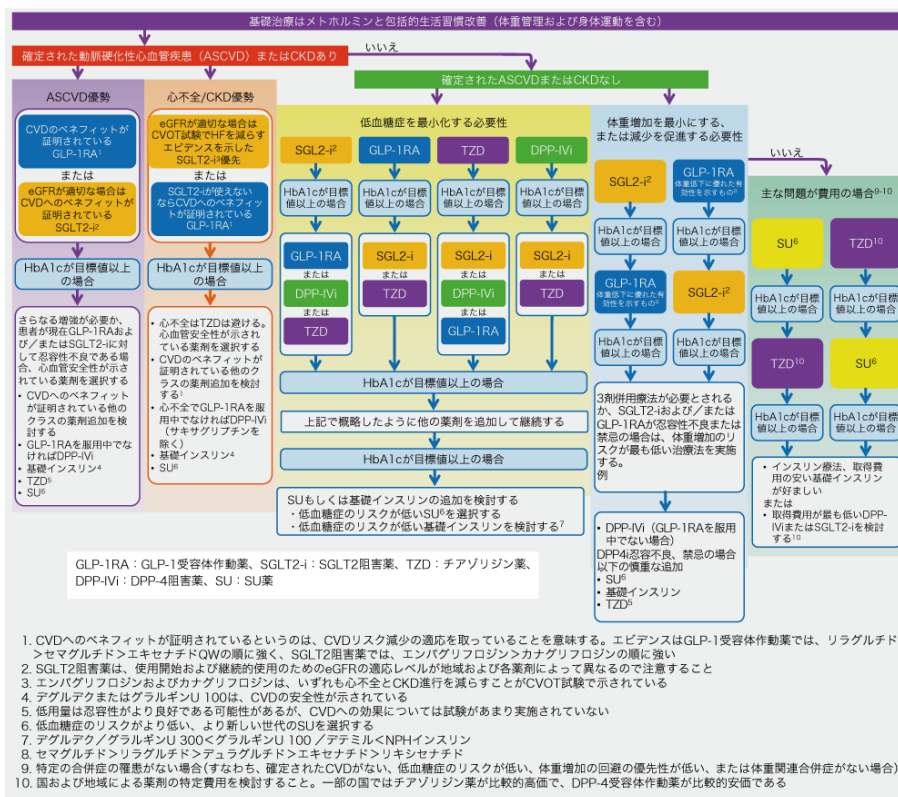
基礎治療はメトホルミンと包括的生活習慣改善（体重管理および身体運動を含む）

確定された動脈硬化性心血管疾患（ASCVD）またはCKDあり

いいえ

確定されたASCVDまたはCKDなし

ASCVD優勢

CVDのベネフィットが証明されているGLP-1RA¹

または

eGFRが適切な場合はCVDへのベネフィットが証明されているSGLT2-i²

HbA1cが目標値以上の場合

さらなる増強が必要か、患者が現在GLP-1RAおよび／またはSGLT2-iに対して忍容性不良である場合、心血管安全性が示されている薬剤を選択する
・CVDへのベネフィットが証明されている他のクラスの薬剤追加を検討する
・GLP-1RAを服用中でなければDPP-IVi
・基礎インスリン⁴
・TZD⁵
・SU⁶

心不全/CKD優勢

eGFRが適切な場合はCVOT試験でHFを減らすエビデンスを示したSGLT2-i³優先

または

SGLT2-iが使えないならCVDへのベネフィットが証明されているGLP-1RA¹

HbA1cが目標値以上の場合

・心不全はTZDは避ける。心血管安全性が示されている薬剤を選択する
・CVDのベネフィットが証明された他のクラスの薬剤追加を検討する¹
・心不全でGLP-1RAを服用中でなければDPP-IVi（サキサグリプチンを除く）
・基礎インスリン⁴
・SU⁶

低血糖症を最小化する必要性

SGL2-i²

GLP-1RA

TZD

DPP-IVi

HbA1cが目標値以上の場合

HbA1cが目標値以上の場合

HbA1cが目標値以上の場合

HbA1cが目標値以上の場合

GLP-1RA

または

DPP-IVi

または

TZD

SGL2-i

または

TZD

SGL2-i

または

DPP-IVi

または

GLP-1RA

SGL2-i

または

TZD

HbA1cが目標値以上の場合

上記で概略したように他の薬剤を追加して継続する

HbA1cが目標値以上の場合

SUもしくは基礎インスリンの追加を検討する
・低血糖症のリスクが低いSU⁶を選択する
・低血糖症のリスクが低い基礎インスリンを検討する⁷

体重増加を最小にする、または減少を促進する必要性

SGL2-i²

GLP-1RA
体重低下に優れた有効性を示すもの⁸

HbA1cが目標値以上の場合

HbA1cが目標値以上の場合

GLP-1RA
体重低下に優れた有効性を示すもの⁸

SGL2-i²

HbA1cが目標値以上の場合

HbA1cが目標値以上の場合

3剤併用療法が必要とされるか、SGLT2-iおよび／またはGLP-1RAが忍容性不良または禁忌の場合は、体重増加のリスクが最も低い治療法を実施する。
例

・DPP-IVi（GLP-1RAを服用中でない場合）
DPP4i忍容不良、禁忌の場合以下の慎重な追加
・SU⁶
・基礎インスリン
・TZD⁵

いいえ

主な問題が費用の場合⁹·¹⁰

SU⁶

TZD¹⁰

HbA1cが目標値以上の場合

HbA1cが目標値以上の場合

TZD¹⁰

SU⁶

HbA1cが目標値以上の場合

HbA1cが目標値以上の場合

・インスリン療法、取得費用の安い基礎インスリンが好ましい
または
・取得費用が最も低いDPP-IViまたはSGLT2-iを検討する¹⁰

GLP-1RA：GLP-1受容体作動薬、SGLT2-i：SGLT2阻害薬、TZD：チアゾリジン薬、DPP-IVi：DPP-4阻害薬、SU：SU薬

1. CVDへのベネフィットが証明されているというのは、CVDリスク減少の適応を取っていることを意味する。エビデンスはGLP-1受容体作動薬では、リラグルチド＞セマグルチド＞エキセナチドQWの順に強く、SGLT2阻害薬では、エンパグリフロジン＞カナグリフロジンの順に強い
2. SGLT2阻害薬は、使用開始および継続的使用のためのeGFRの適応レベルが地域および各薬剤によって異なるので注意すること
3. エンパグリフロジンおよびカナグリフロジンは、いずれも心不全とCKD進行を減らすことがCVOT試験で示されている
4. デグルデクまたはグラルギンU 100は、CVDの安全性が示されている
5. 低用量は忍容性がより良好である可能性があるが、CVDへの効果については試験があまり実施されていない
6. 低血糖症のリスクがより低い、より新しい世代のSUを選択する
7. デグルデク／グラルギンU 300＜グラルギンU 100／デテミル＜NPHインスリン
8. セマグルチド＞リラグルチド＞デュラグルチド＞エキセナチド＞リキシセナチド
9. 特定の合併症の罹患がない場合（すなわち、確定されたCVDがない、低血糖症のリスクが低い、体重増加の回避の優先性が低い、または体重関連合併症がない場合）
10. 国および地域による薬剤の特定費用を検討すること。一部の国ではチアゾリジン薬が比較的高価で、DPP-4受容体作動薬が比較的安価である